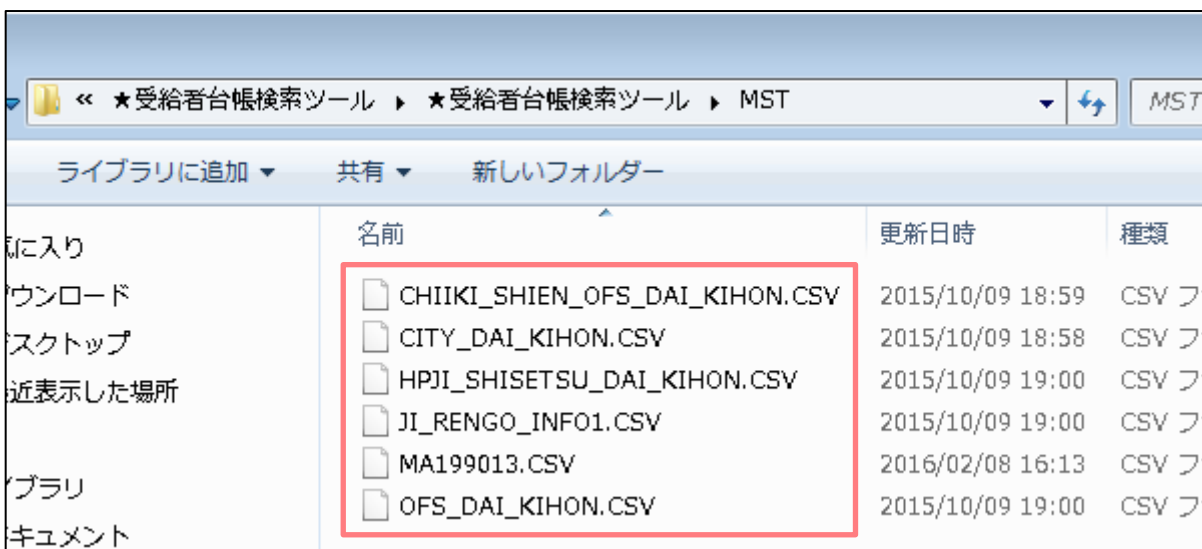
« ★受給者台帳検索ツール ▸ ★受給者台帳検索ツール ▸ MST

MST

ライブラリに追加 ▾ 共有 ▾ 新しいフォルダー

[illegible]に入り
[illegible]ウンロード
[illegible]スクトップ
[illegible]近表示した場所

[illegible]ブラリ
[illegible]キュメント

| 名前 | 更新日時 | 種類 |
|---|---|---|
| CHIIKI_SHIEN_OFS_DAI_KIHON.CSV | 2015/10/09 18:59 | CSV フ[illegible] |
| CITY_DAI_KIHON.CSV | 2015/10/09 18:58 | CSV フ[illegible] |
| HPJI_SHISETSU_DAI_KIHON.CSV | 2015/10/09 19:00 | CSV フ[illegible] |
| JI_RENGO_INFO1.CSV | 2015/10/09 19:00 | CSV フ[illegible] |
| MA199013.CSV | 2016/02/08 16:13 | CSV フ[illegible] |
| OFS_DAI_KIHON.CSV | 2015/10/09 19:00 | CSV フ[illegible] |